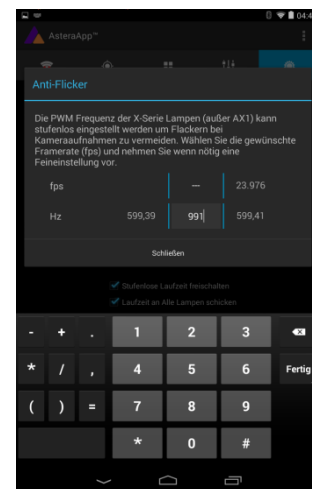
04:4

AsteraApp™

Anti-Flicker

Die PWM Frequenz der X-Serie Lampen (außer AX1) kann stufenlos eingestellt werden um Flackern bei Kameraaufnahmen zu vermeiden. Wählen Sie die gewünschte Framerate (fps) und nehmen Sie wenn nötig eine Feineinstellung vor.

| | | | |
|---|---|---|---|
| fps | | --- | 23.976 |
| Hz | 599,39 | 991 | 599,41 |

Schließen

Stufenlose Laufzeit freischalten

Laufzeit an Alle Lampen schicken

- + . 1 2 3
* / , 4 5 6 Fertig
( ) = 7 8 9
* 0 #